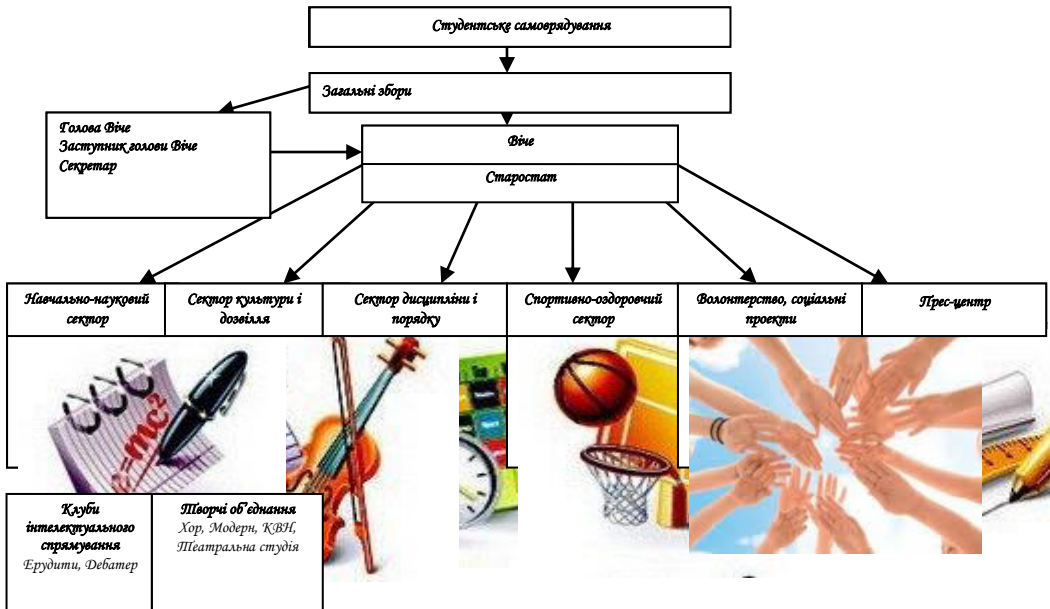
Студентське самоврядування

Загальні збори

Голова Віче
Заступник голови Віче
Секретар

Віче

Старостат

Навчально-науковий сектор

Сектор культури і дозвілля

Сектор дисципліни і порядку

Спортивно-оздоровчий сектор

Волонтерство, соціальні проекти

Прес-центр

$E=mc^2$

Клуби інтелектуального спрямування
Ерудити, Дебатер

Творчі об'єднання
Хор, Модерн, КВН, Театральна студія